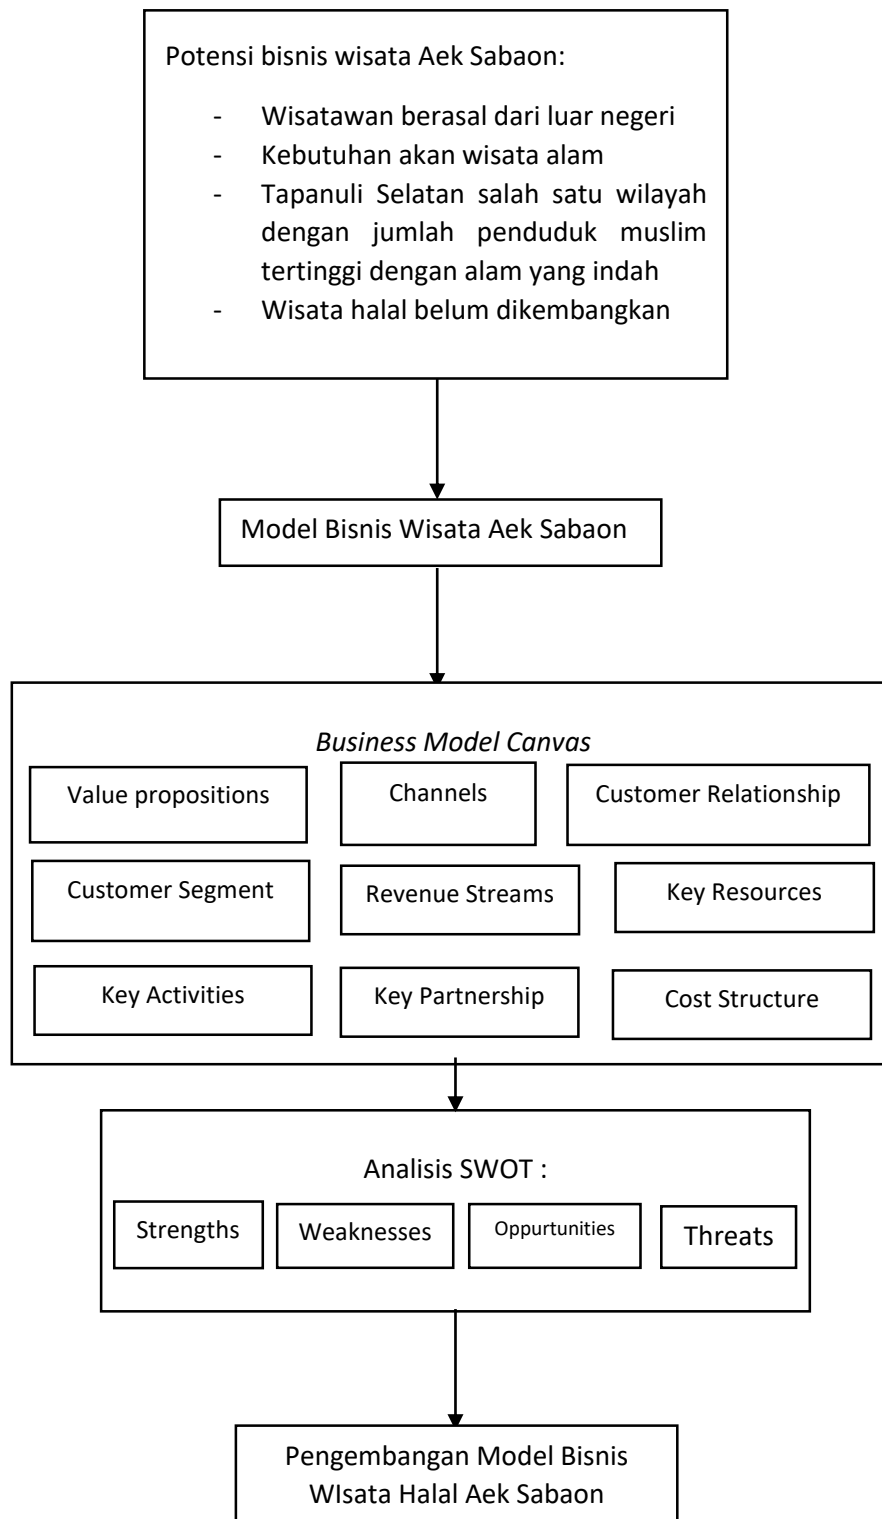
Potensi bisnis wisata Aek Sabaon:

- Wisatawan berasal dari luar negeri
- Kebutuhan akan wisata alam
- Tapanuli Selatan salah satu wilayah dengan jumlah penduduk muslim tertinggi dengan alam yang indah
- Wisata halal belum dikembangkan

Model Bisnis Wisata Aek Sabaon

*Business Model Canvas*

Value propositions

Channels

Customer Relationship

Customer Segment

Revenue Streams

Key Resources

Key Activities

Key Partnership

Cost Structure

Analisis SWOT :

Strengths

Weaknesses

Oppurtunities

Threats

Pengembangan Model Bisnis WIsata Halal Aek Sabaon